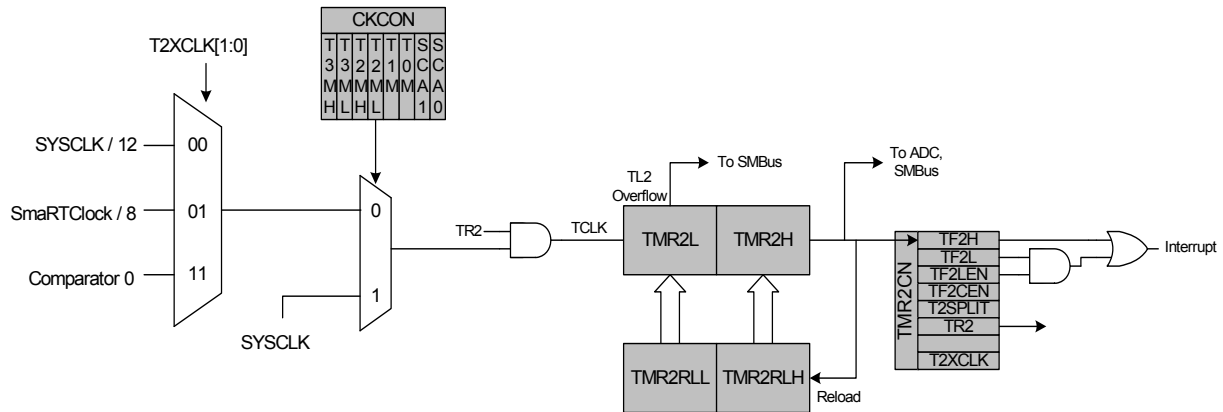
T2XCLK[1:0]

CKCON

| T3MH | T3ML | T2MH | T2ML | T1M | T0M | SCA1 | SCA0 |
|---|---|---|---|---|---|---|---|

SYSCLK / 12
00
SmaRTClock / 8
01
Comparator 0
11

0
1
SYSCLK

TR2
TCLK

TL2 Overflow
To SMBus

TMR2L
TMR2H

To ADC, SMBus

TMR2RLL
TMR2RLH
Reload

TMR2CN
TF2H
TF2L
TF2LEN
TF2CEN
T2SPLIT
TR2
T2XCLK

Interrupt